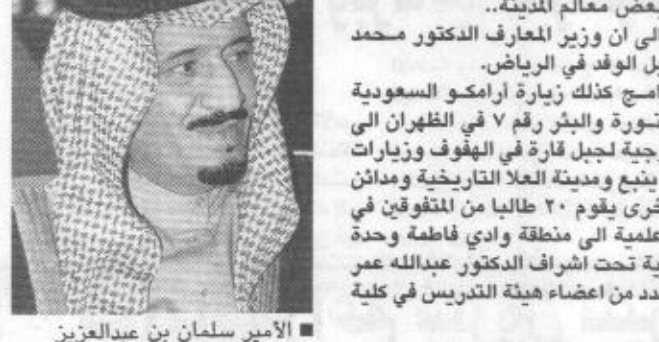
بعض معالم المدينة..
الى ان وزير المعارف الدكتور محمد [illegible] ل الوفد في الرياض.
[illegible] امج كذلك زيارة أرامكو السعودية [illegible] تورة والبئر رقم ٧ في الظهران الى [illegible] جية لجبل قارة في الهفوف وزيارات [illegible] ينبع ومدينة العلا التاريخية ومدائن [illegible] خرى يقوم ٢٠ طالبا من المتفوقين في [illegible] علمية الى منطقة وادي فاطمة وحدة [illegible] ية تحت اشراف الدكتور عبدالله عمر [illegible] دد من اعضاء هيئة التدريس في كلية

■ الأمير سلمان بن عبدالعزيز